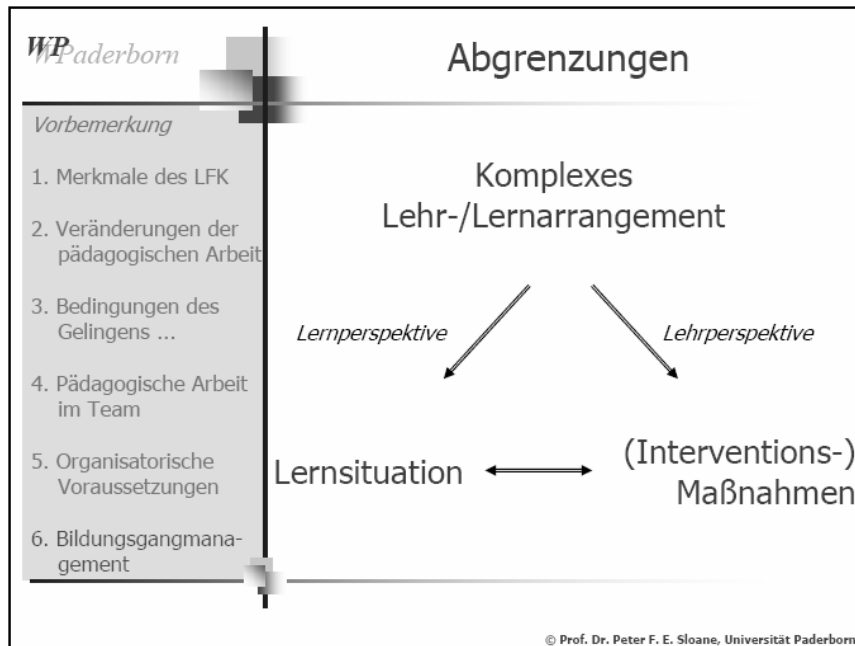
WP Paderborn

Abgrenzungen

Vorbemerkung

1. Merkmale des LFK

2. Veränderungen der pädagogischen Arbeit

3. Bedingungen des Gelingens ...

4. Pädagogische Arbeit im Team

5. Organisatorische Voraussetzungen

6. Bildungsgangmanagement

Komplexes Lehr-/Lernarrangement

Lernperspektive

Lehrperspektive

Lernsituation

(Interventions-) Maßnahmen

© Prof. Dr. Peter F. E. Sloane, Universität Paderborn